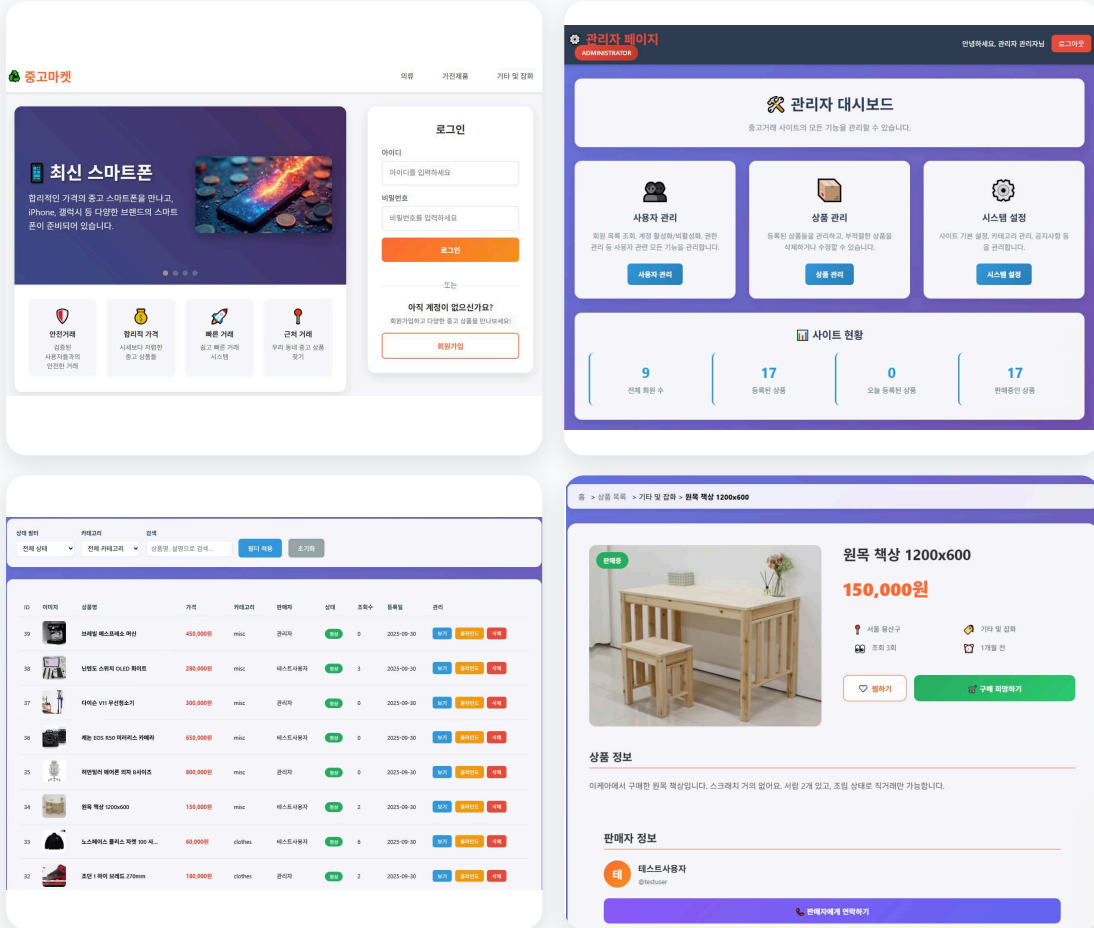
중고마켓

의류 가전제품 기타 및 잡화

최신 스마트폰

합리적인 가격의 중고 스마트폰을 만나고, iPhone, 갤럭시 등 다양한 브랜드의 스마트폰이 준비되어 있습니다.

안전거래
검증된 사용자들과의 안전한 거래

합리적 가격
시세보다 저렴한 중고 상품들

빠른 거래
쉽고 빠른 거래 시스템

근처 거래
우리 동네 중고 상품 찾기

로그인
아이디
아이디를 입력하세요
비밀번호
비밀번호를 입력하세요
로그인
또는
아직 계정이 없으신가요?
회원가입하고 다양한 중고 상품을 만나보세요!
회원가입

관리자 페이지
ADMINISTRATOR
안녕하세요, 관리자 관리자님 로그아웃

관리자 대시보드
중고거래 사이트의 모든 기능을 관리할 수 있습니다.

사용자 관리
회원 목록 조회, 계정 활성화/비활성화, 권한 관리 등 사용자 관련 모든 기능을 관리합니다.
사용자 관리

상품 관리
등록된 상품들을 관리하고, 부적절한 상품을 삭제하거나 수정할 수 있습니다.
상품 관리

시스템 설정
사이트 기본 설정, 카테고리 관리, 공지사항 등을 관리합니다.
시스템 설정

사이트 현황
9 전체 회원 수
17 등록된 상품
0 오늘 등록된 상품
17 판매중인 상품

상태 필터 카테고리 검색
전체 상태 전체 카테고리 상품명, 설명으로 검색... 필터 적용 초기화

| ID | 이미지 | 상품명 | 가격 | 카테고리 | 판매자 | 상태 | 조회수 | 등록일 | 관리 |
|---|---|---|---|---|---|---|---|---|---|
| 39 | | 브레빌 에스프레소 머신 | 450,000원 | misc | 관리자 | 판매 | 0 | 2025-09-30 | 보기 끌어올리기 삭제 |
| 38 | | 닌텐도 스위치 OLED 화이트 | 280,000원 | misc | 테스트사용자 | 판매 | 3 | 2025-09-30 | 보기 끌어올리기 삭제 |
| 37 | | 다이슨 V11 무선청소기 | 300,000원 | misc | 관리자 | 판매 | 0 | 2025-09-30 | 보기 끌어올리기 삭제 |
| 36 | | 캐논 EOS R50 미러리스 카메라 | 650,000원 | misc | 테스트사용자 | 판매 | 0 | 2025-09-30 | 보기 끌어올리기 삭제 |
| 35 | | 허먼밀러 에어론 의자 B사이즈 | 800,000원 | misc | 관리자 | 판매 | 0 | 2025-09-30 | 보기 끌어올리기 삭제 |
| 34 | | 원목 책상 1200x600 | 150,000원 | misc | 테스트사용자 | 판매 | 2 | 2025-09-30 | 보기 끌어올리기 삭제 |
| 33 | | 노스페이스 플리스 자켓 100 사... | 60,000원 | clothes | 테스트사용자 | 판매 | 6 | 2025-09-30 | 보기 끌어올리기 삭제 |
| 32 | | 조던 1 하이 브레드 270mm | 180,000원 | clothes | 관리자 | 판매 | 2 | 2025-09-30 | 보기 끌어올리기 삭제 |

홈 > 상품 목록 > 기타 및 잡화 > 원목 책상 1200x600

판매중
원목 책상 1200x600
150,000원
서울 용산구 기타 및 잡화
조회 3회 1개월 전
찜하기 구매 희망하기

상품 정보
이케아에서 구매한 원목 책상입니다. 스크래치 거의 없어요. 서랍 2개 있고, 조립 상태로 직거래만 가능합니다.

판매자 정보
테 테스트사용자
@testuser
판매자에게 연락하기